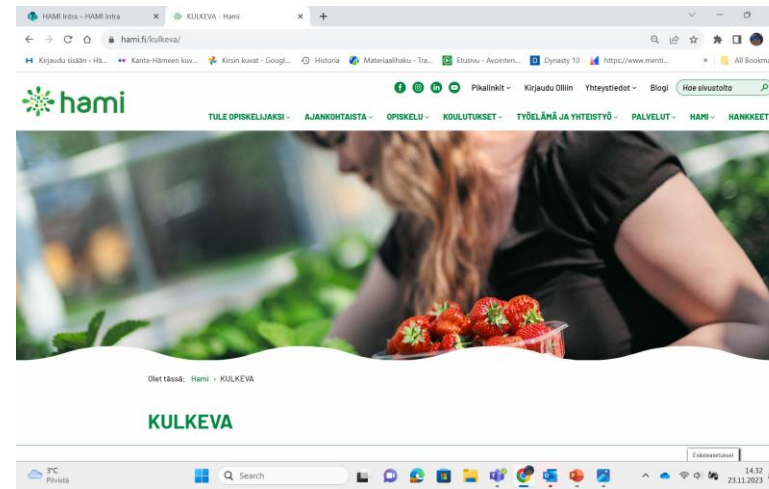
HAMI Intra – HAMI Intra ×
KULKEVA - Hami ×
+

hami.fi/kulkeva/

Kirjaudu sisään ‹ Hä... Kanta-Hämeen kuv... Kirsin kuvat - Googl... Historia Materiaalihaku - Tra... Etusivu - Avointen... Dynasty 10 https://www.menti... » All Bookm

hami

Pikalinkit Kirjaudu Olliin Yhteystiedot Blogi Hae sivustolta

TULE OPISKELIJAKSI AJANKOHTAISTA OPISKELU KOULUTUKSET TYÖELÄMÄ JA YHTEISTYÖ PALVELUT HAMI HANKKEET

Olet tässä: Hami › KULKEVA

KULKEVA

Evästeasetukset

3°C Pilvistä
Search
14.32 23.11.2023